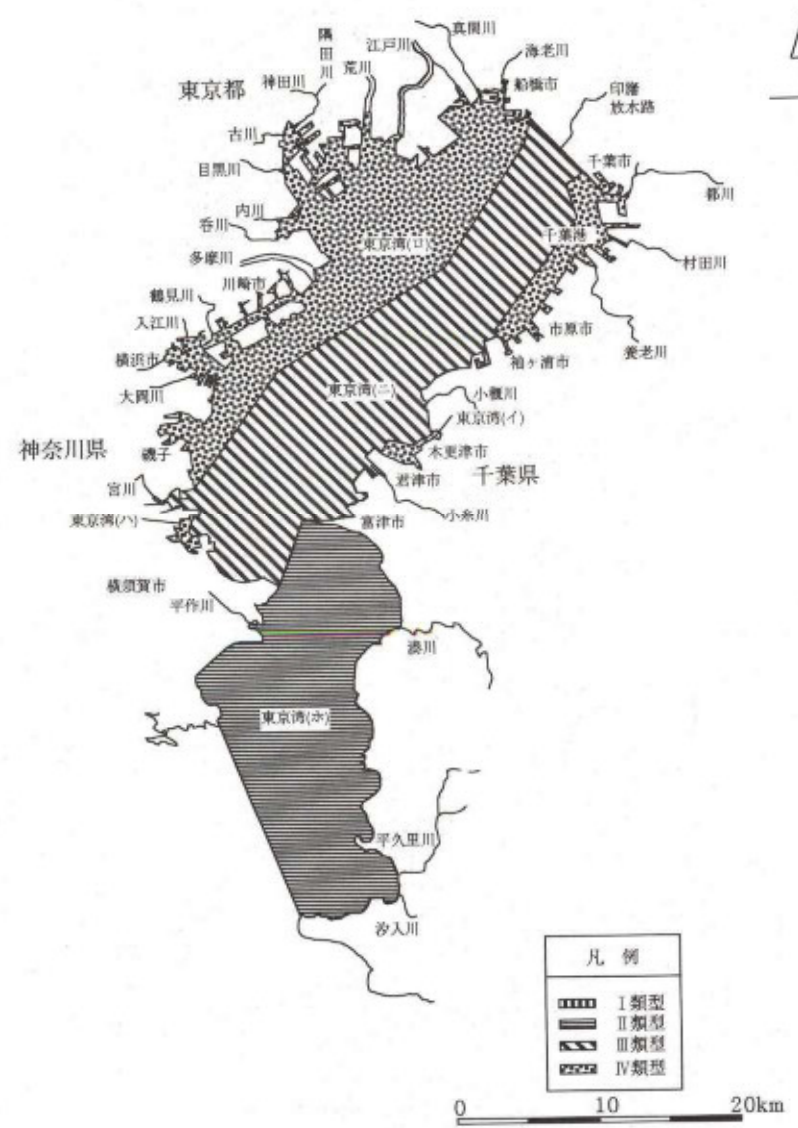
真間川
海老川
船橋市
印旛放水路
隅田川
江戸川
荒川
神田川
東京都
古川
目黒川
千葉市
都川
内川
呑川
東京湾(ロ)
千葉港
村田川
多摩川
川崎市
鶴見川
入江川
市原市
横浜市
袖ヶ浦市
養老川
大岡川
東京湾(ニ)
小櫃川
東京湾(イ)
神奈川県
磯子
木更津市
千葉県
宮川
岩津市
小糸川
東京湾(ハ)
富津市
横須賀市
平作川
湊川
東京湾(ホ)
平久里川
汐入川
凡 例
I 類型
II 類型
III 類型
IV 類型
0
10
20km